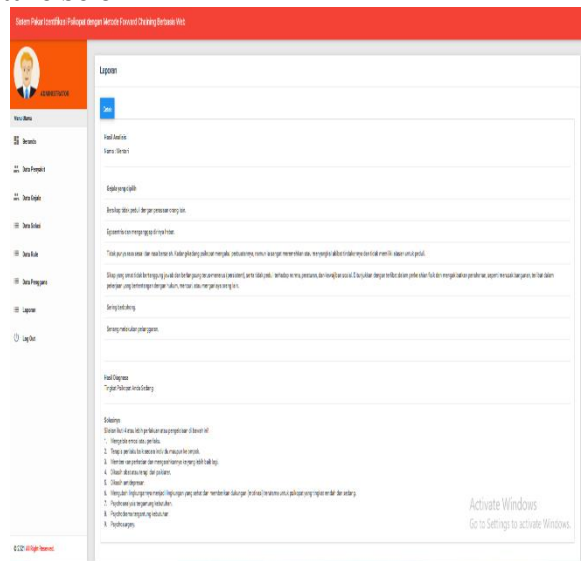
Sistem Pakar Identifikasi Psikopat dengan Metode Forward Chaining Berbasis Web

ADMINISTRATOR

Menu Utama

Beranda

Data Penyakit

Data Gejala

Data Solusi

Data Rule

Data Pengguna

Laporan

Log Out

© 2021 All Right Reserved

Laporan

Cetak

Hasil Analisis
Nama : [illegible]

Gejala yang dipilih

Bersikap tidak peduli dengan perasaan orang lain.

Egosentris dan mengganggu diri sendiri.

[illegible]

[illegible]

Sering berbohong.

Senang melakukan pelanggaran.

Hasil Diagnosa
Tingkat Psikopat Anda Sedang

Solusinya:
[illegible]
1. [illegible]
2. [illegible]
3. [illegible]
4. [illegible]
5. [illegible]
6. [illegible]
7. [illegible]
8. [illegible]
9. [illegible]

Activate Windows
Go to Settings to activate Windows.